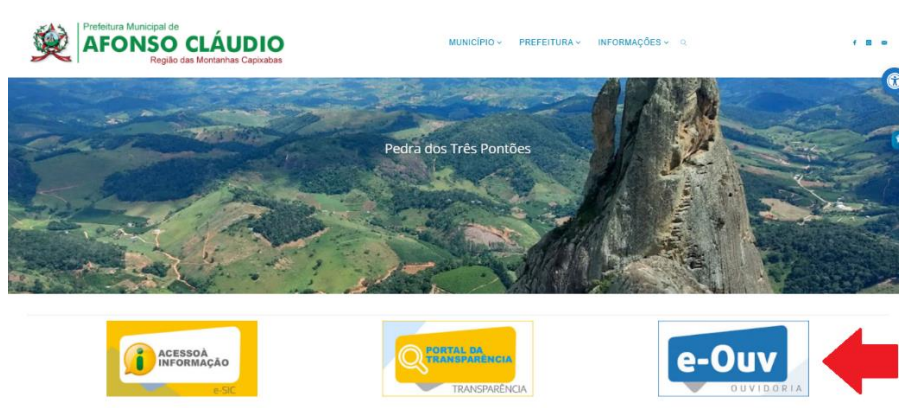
Prefeitura Municipal de
AFONSO CLÁUDIO
Região das Montanhas Capixabas

MUNICÍPIO PREFEITURA INFORMAÇÕES

Pedra dos Três Pontões

ACESSOÀ INFORMAÇÃO
e-SIC

PORTAL DA TRANSPARÊNCIA
TRANSPARÊNCIA

e-Ouv
OUVIDORIA